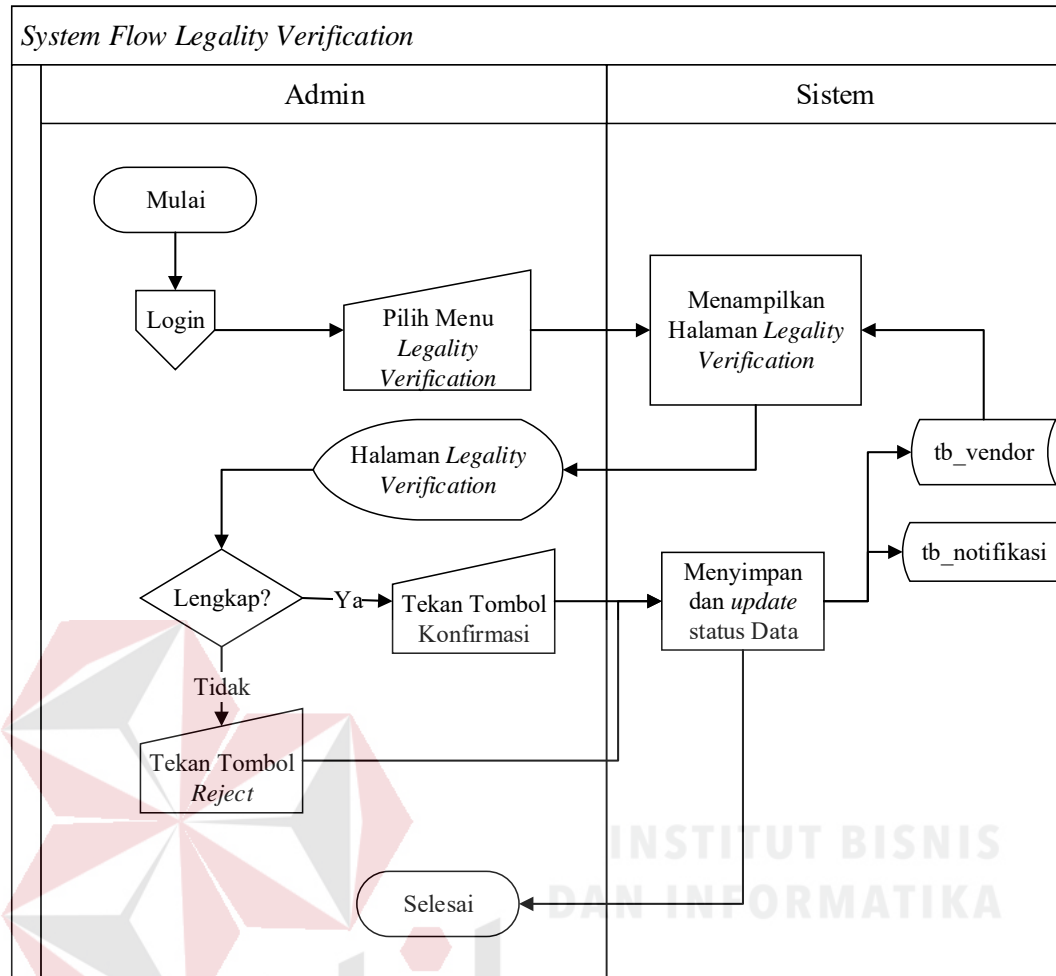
System Flow Legality Verification

Admin

Sistem

Mulai

Login

Pilih Menu Legality Verification

Menampilkan Halaman Legality Verification

Halaman Legality Verification

tb_vendor

tb_notifikasi

Lengkap?

Ya

Tekan Tombol Konfirmasi

Menyimpan dan update status Data

Tidak

Tekan Tombol Reject

Selesai

INSTITUT BISNIS DAN INFORMATIKA